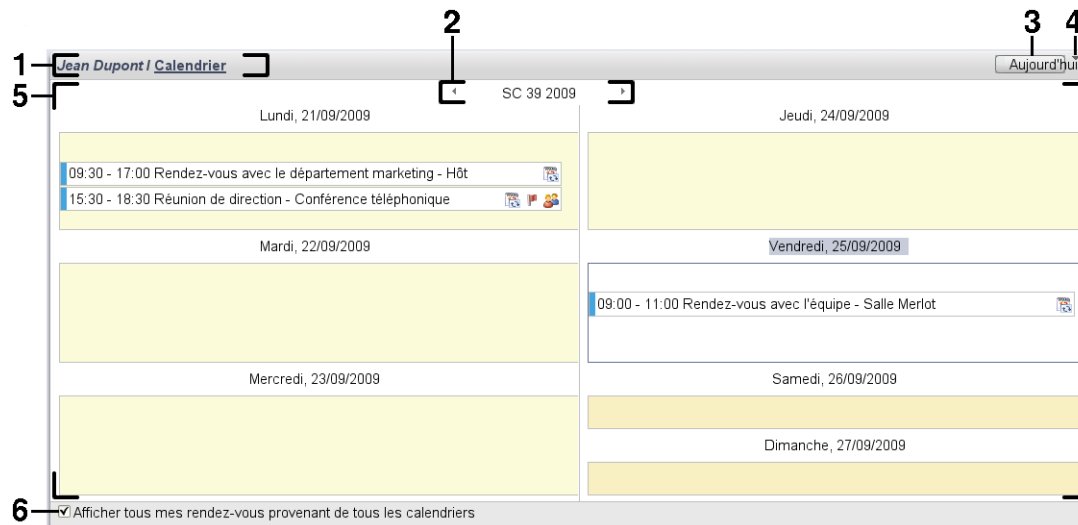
1 Jean Dupont / Calendrier

2

3 Aujourd'hui

4

5 SC 39 2009

Lundi, 21/09/2009

09:30 - 17:00 Rendez-vous avec le département marketing - Hôt

15:30 - 18:30 Réunion de direction - Conférence téléphonique

Mardi, 22/09/2009

Mercredi, 23/09/2009

Jeudi, 24/09/2009

Vendredi, 25/09/2009

09:00 - 11:00 Rendez-vous avec l'équipe - Salle Merlot

Samedi, 26/09/2009

Dimanche, 27/09/2009

6 ☑ Afficher tous mes rendez-vous provenant de tous les calendriers